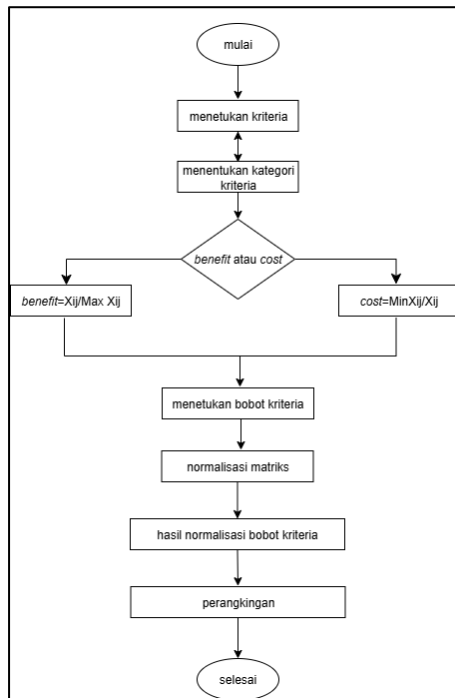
mulai

menetukan kriteria

menentukan kategori kriteria

benefit atau cost

benefit=Xij/Max Xij

cost=MinXij/Xij

menetukan bobot kriteria

normalisasi matriks

hasil normalisasi bobot kriteria

perangkingan

selesai